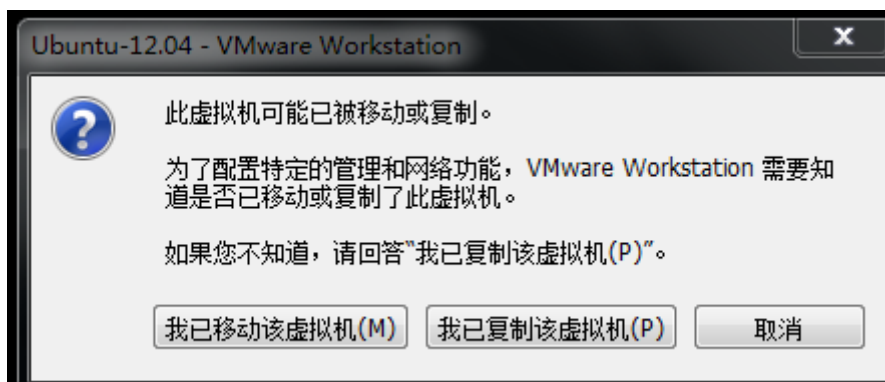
Ubuntu-12.04 - VMware Workstation

此虚拟机可能已被移动或复制。

为了配置特定的管理和网络功能，VMware Workstation 需要知道是否已移动或复制了此虚拟机。

如果您不知道，请回答"我已复制该虚拟机(P)"。

我已移动该虚拟机(M)

我已复制该虚拟机(P)

取消